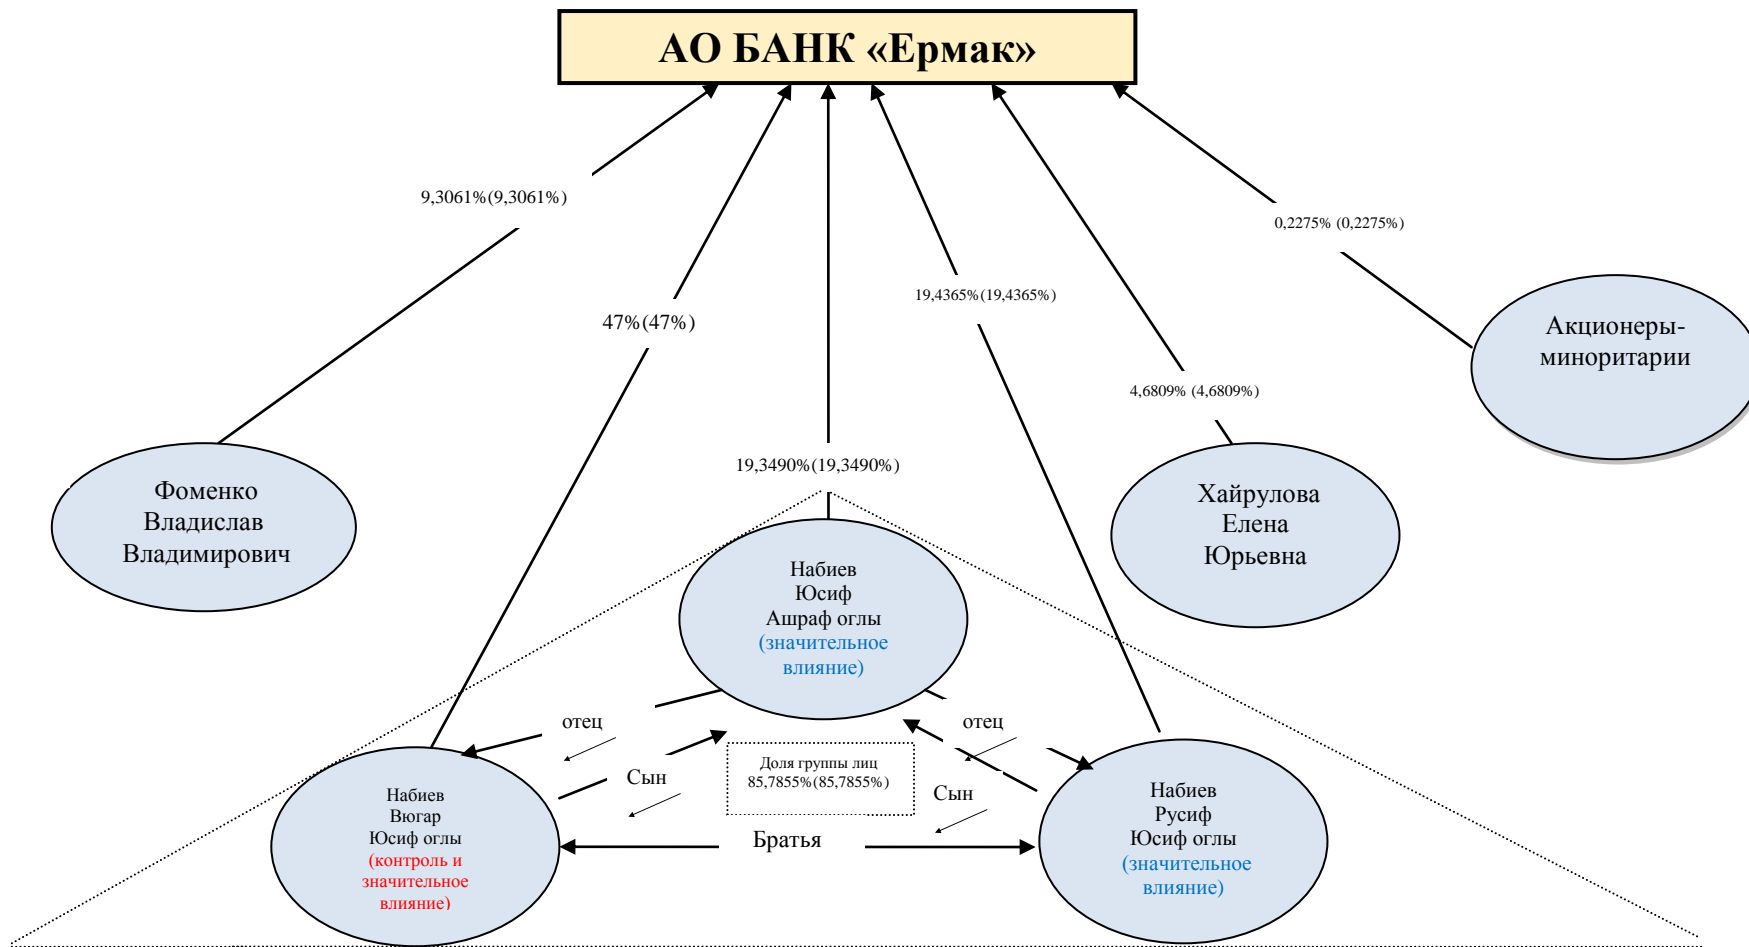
АО БАНК «Ермак»

9,3061%(9,3061%)

47%(47%)

19,3490%(19,3490%)

19,4365%(19,4365%)

4,6809% (4,6809%)

0,2275% (0,2275%)

Фоменко Владислав Владимирович

Акционеры-миноритарии

Хайрулова Елена Юрьевна

Набиев Юсиф Ашраф оглы (значительное влияние)

отец

отец

Сын

Сын

Доля группы лиц 85,7855%(85,7855%)

Набиев Вюгар Юсиф оглы (контроль и значительное влияние)

Братья

Набиев Русиф Юсиф оглы (значительное влияние)